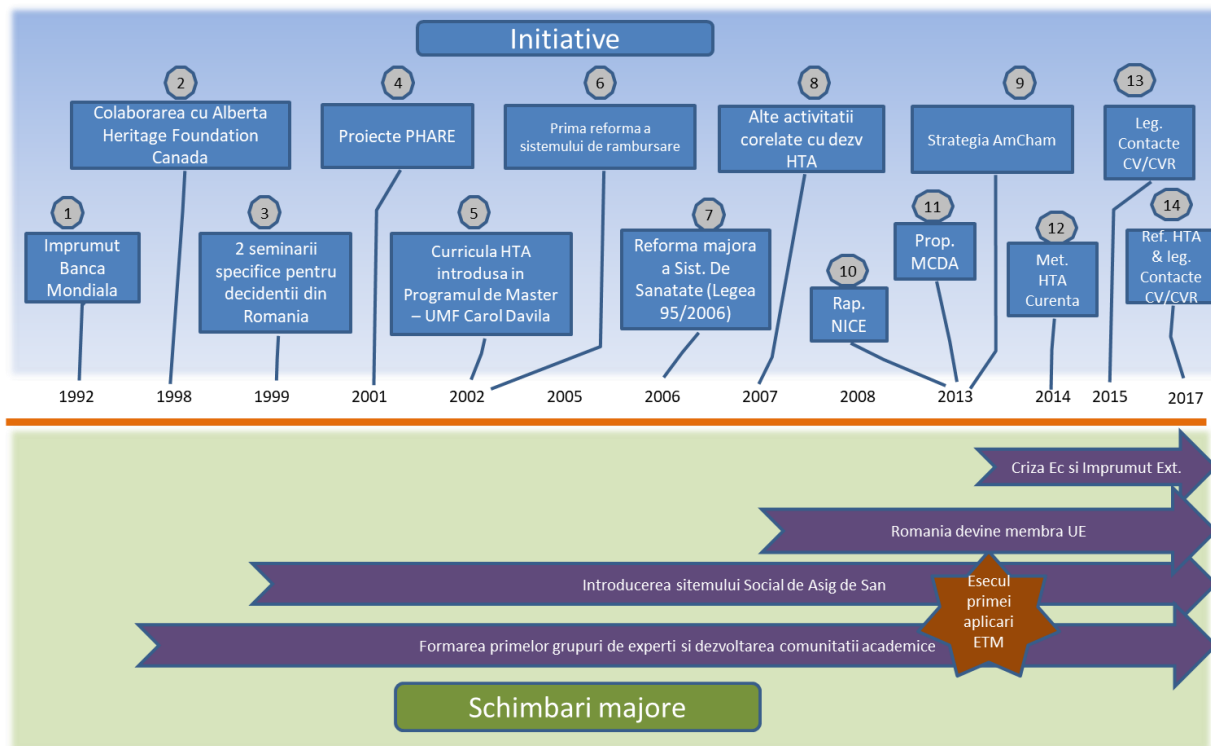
Initiative

2
Colaborarea cu Alberta Heritage Foundation Canada

4
Proiecte PHARE

6
Prima reforma a sistemului de rambursare

8
Alte activitatii corelate cu dezv HTA

9
Strategia AmCham

13
Leg. Contacte CV/CVR

1
Imprumut Banca Mondiala

3
2 seminarii specifice pentru decidentii din Romania

5
Curricula HTA introdusa in Programul de Master – UMF Carol Davila

7
Reforma majora a Sist. De Sanatate (Legea 95/2006)

10
Rap. NICE

11
Prop. MCDA

12
Met. HTA Curenta

14
Ref. HTA & leg. Contacte CV/CVR

1992 1998 1999 2001 2002 2005 2006 2007 2008 2013 2014 2015 2017

Criza Ec si Imprumut Ext.

Romania devine membra UE

Introducerea sitemului Social de Asig de San

Esecul primei aplicari ETM

Formarea primelor grupuri de experti si dezvoltarea comunitatii academice

Schimbari majore